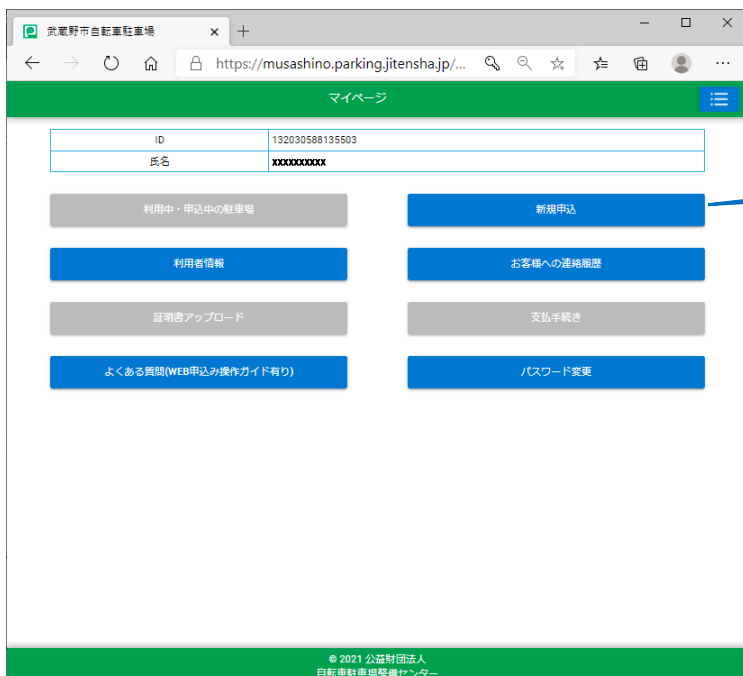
武蔵野市自転車駐車場

https://musashino.parking.jitensha.jp/...

マイページ

| ID | 132030588135503 |
|---|---|
| 氏名 | xxxxxxxxxx |

利用中・申込中の駐車場

新規申込

利用者情報

お客様への連絡履歴

証明書アップロード

支払手続き

よくある質問(WEB申込み操作ガイド有り)

パスワード変更

© 2021 公益財団法人
自転車駐車場整備センター